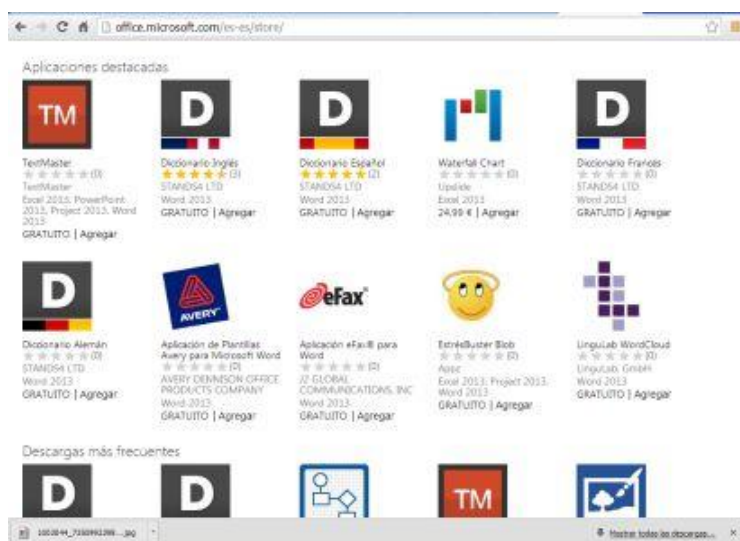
office.microsoft.com/es-es/store/

Aplicaciones destacadas

TM
TextMaster
(0)
TextMaster
Excel 2013, PowerPoint 2013, Project 2013, Word 2013
GRATUITO | Agregar

D
Diccionario Inglés
(3)
STANDS4 LTD
Word 2013
GRATUITO | Agregar

D
Diccionario Español
(2)
STANDS4 LTD
Word 2013
GRATUITO | Agregar

Waterfall Chart
(0)
Upslide
Excel 2013
24,99 € | Agregar

D
Diccionario Francés
(0)
STANDS4 LTD
Word 2013
GRATUITO | Agregar

D
Diccionario Alemán
(0)
STANDS4 LTD
Word 2013
GRATUITO | Agregar

AVERY
Aplicación de Plantillas Avery para Microsoft Word
(0)
AVERY DENNISON OFFICE PRODUCTS COMPANY
Word 2013
GRATUITO | Agregar

eFax
Aplicación eFax® para Word
(0)
J2 GLOBAL COMMUNICATIONS, INC
Word 2013
GRATUITO | Agregar

EstrésBuster Blob
(0)
Appz
Excel 2013, Project 2013, Word 2013
GRATUITO | Agregar

LinguLab WordCloud
(0)
LinguLab GmbH
Word 2013
GRATUITO | Agregar

Descargas más frecuentes

D
D
TM

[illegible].jpg
Mostrar todas las descargas...